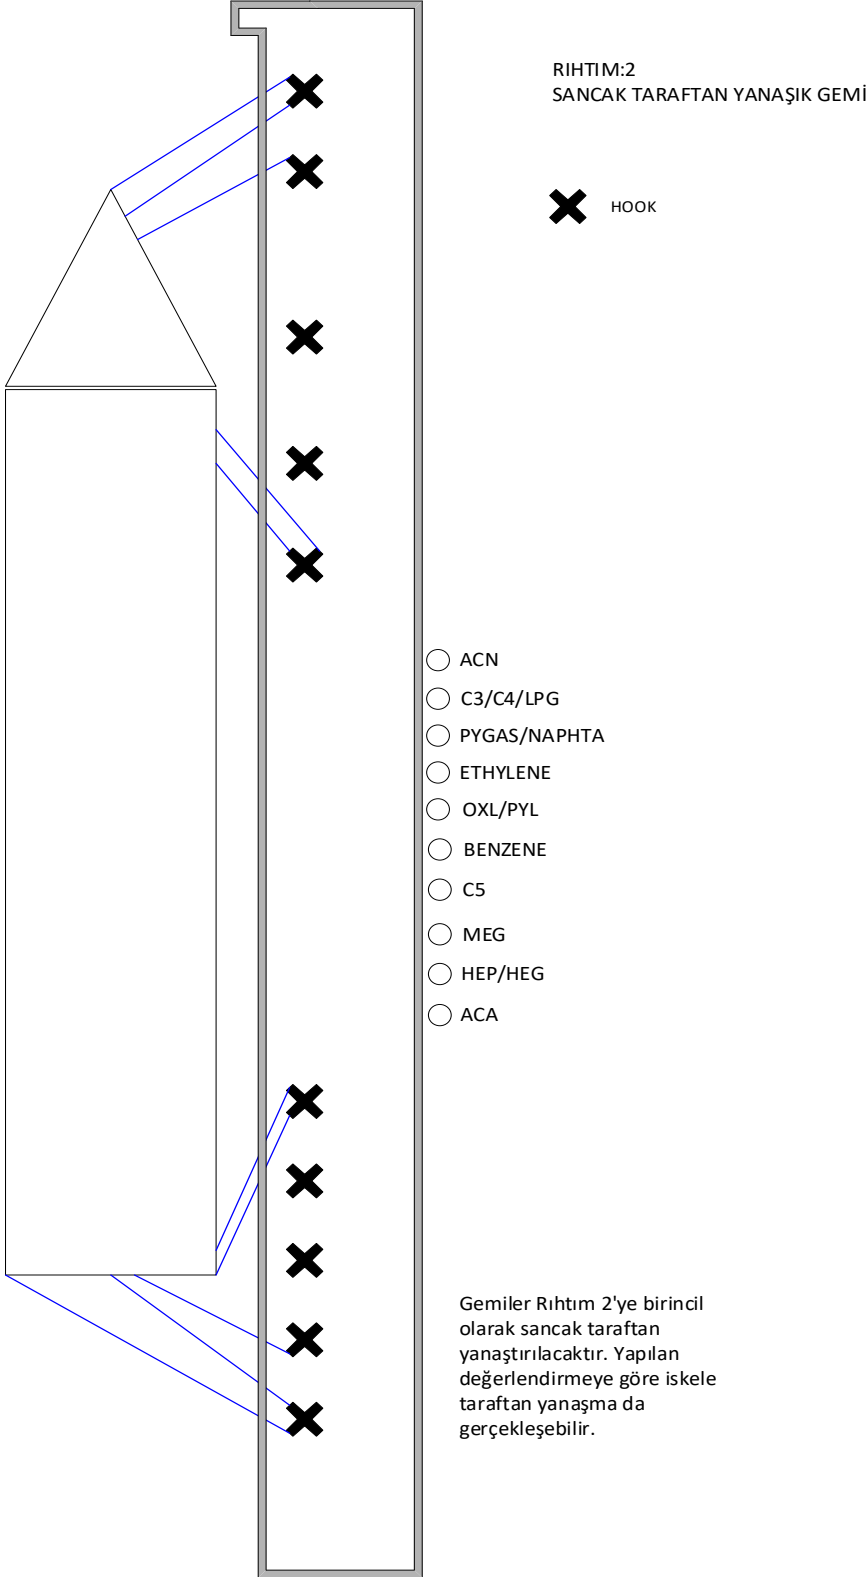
RIHTIM:2
SANCAK TARAFTAN YANAŞIK GEMİ

HOOK

ACN
C3/C4/LPG
PYGAS/NAPHTA
ETHYLENE
OXL/PYL
BENZENE
C5
MEG
HEP/HEG
ACA

Gemiler Rıhtım 2'ye birincil olarak sancak taraftan yanaştırılacaktır. Yapılan değerlendirmeye göre iskele taraftan yanaşma da gerçekleşebilir.